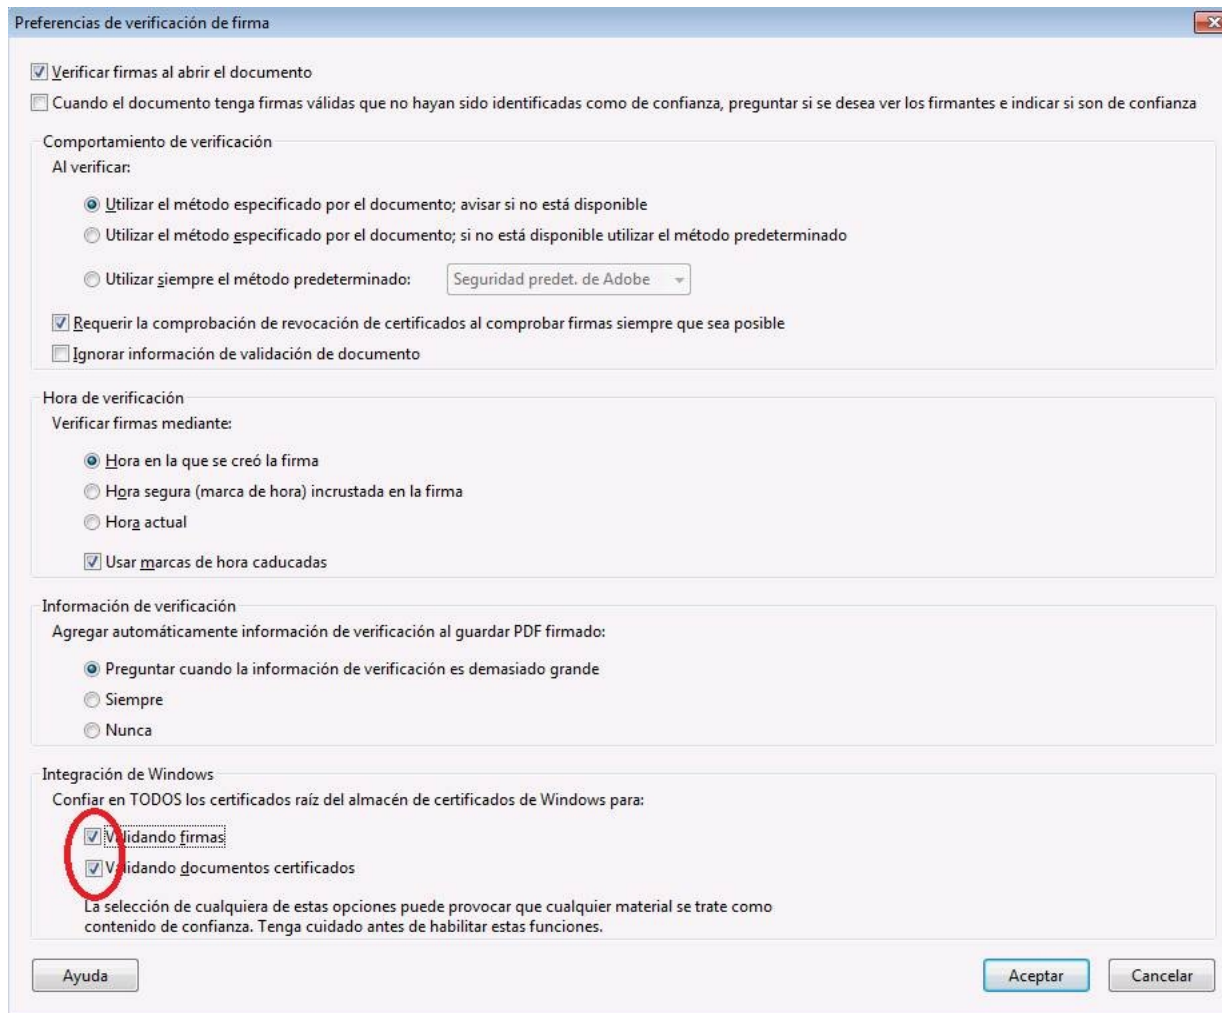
Preferencias de verificación de firma

Verificar firmas al abrir el documento

Cuando el documento tenga firmas válidas que no hayan sido identificadas como de confianza, preguntar si se desea ver los firmantes e indicar si son de confianza

Comportamiento de verificación

Al verificar:

Utilizar el método especificado por el documento; avisar si no está disponible

Utilizar el método especificado por el documento; si no está disponible utilizar el método predeterminado

Utilizar siempre el método predeterminado: Seguridad predet. de Adobe

Requerir la comprobación de revocación de certificados al comprobar firmas siempre que sea posible

Ignorar información de validación de documento

Hora de verificación

Verificar firmas mediante:

Hora en la que se creó la firma

Hora segura (marca de hora) incrustada en la firma

Hora actual

Usar marcas de hora caducadas

Información de verificación

Agregar automáticamente información de verificación al guardar PDF firmado:

Preguntar cuando la información de verificación es demasiado grande

Siempre

Nunca

Integración de Windows

Confiar en TODOS los certificados raíz del almacén de certificados de Windows para:

V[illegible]lidando firmas

V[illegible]lidando documentos certificados

La selección de cualquiera de estas opciones puede provocar que cualquier material se trate como contenido de confianza. Tenga cuidado antes de habilitar estas funciones.

Ayuda

Aceptar

Cancelar